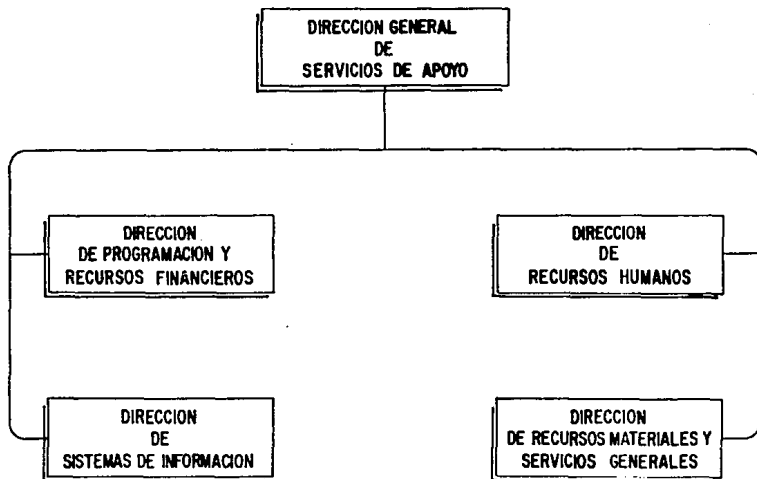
DIRECCION GENERAL
DE
SERVICIOS DE APOYO

DIRECCION
DE PROGRAMACION Y
RECURSOS FINANCIEROS

DIRECCION
DE
RECURSOS HUMANOS

DIRECCION
DE
SISTEMAS DE INFORMACION

DIRECCION
DE RECURSOS MATERIALES Y
SERVICIOS GENERALES